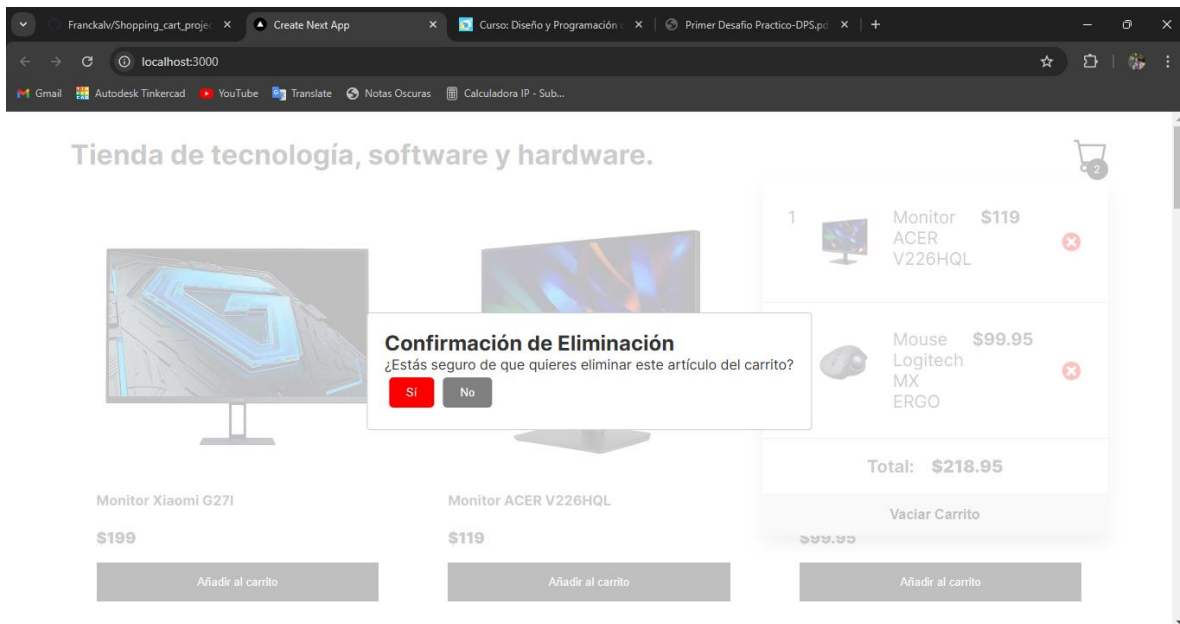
Franckalv/Shopping_cart_projec ×
Create Next App ×
Curso: Diseño y Programación ×
Primer Desafio Practico-DPS.pd ×
+

localhost:3000

Gmail Autodesk Tinkercad YouTube Translate Notas Oscuras Calculadora IP - Sub...

Tienda de tecnología, software y hardware.

2

1 Monitor ACER V226HQL $119

Mouse Logitech MX ERGO $99.95

Total: $218.95

Vaciar Carrito

Confirmación de Eliminación
¿Estás seguro de que quieres eliminar este artículo del carrito?
Sí No

Monitor Xiaomi G27I
$199
Añadir al carrito

Monitor ACER V226HQL
$119
Añadir al carrito

$99.95
Añadir al carrito